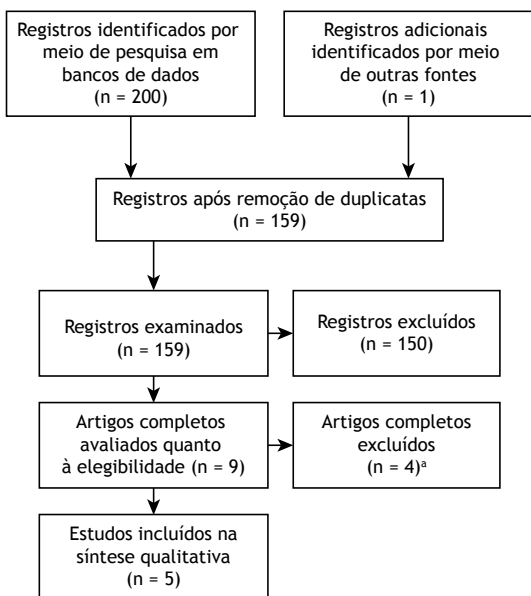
Registros identificados por meio de pesquisa em bancos de dados
(n = 200)

Registros adicionais identificados por meio de outras fontes
(n = 1)

Registros após remoção de duplicatas
(n = 159)

Registros examinados
(n = 159)

Registros excluídos
(n = 150)

Artigos completos avaliados quanto à elegibilidade (n = 9)

Artigos completos excluídos
(n = 4)$^a$

Estudos incluídos na síntese qualitativa
(n = 5)